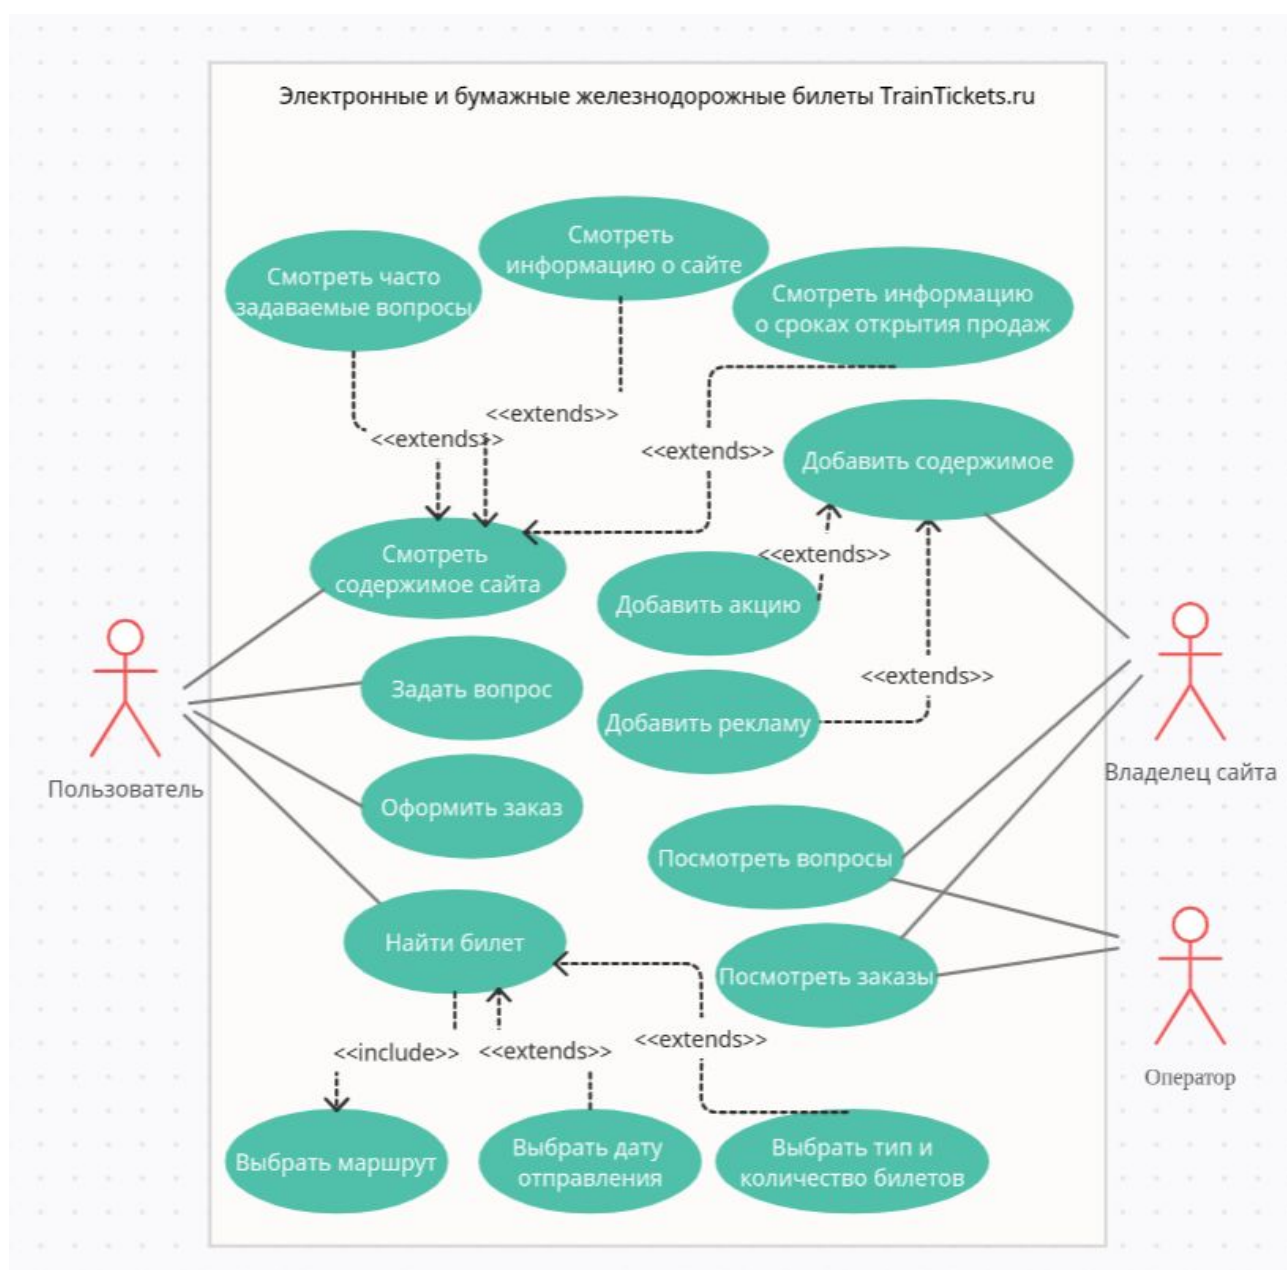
Электронные и бумажные железнодорожные билеты TrainTickets.ru

Смотреть часто задаваемые вопросы

Смотреть информацию о сайте

Смотреть информацию о сроках открытия продаж

<<extends>>

<<extends>>

<<extends>>

Добавить содержимое

Смотреть содержимое сайта

<<extends>>

Добавить акцию

<<extends>>

Задать вопрос

Добавить рекламу

Пользователь

Владелец сайта

Оформить заказ

Посмотреть вопросы

Найти билет

Посмотреть заказы

<<include>>

<<extends>>

<<extends>>

Оператор

Выбрать маршрут

Выбрать дату отправления

Выбрать тип и количество билетов